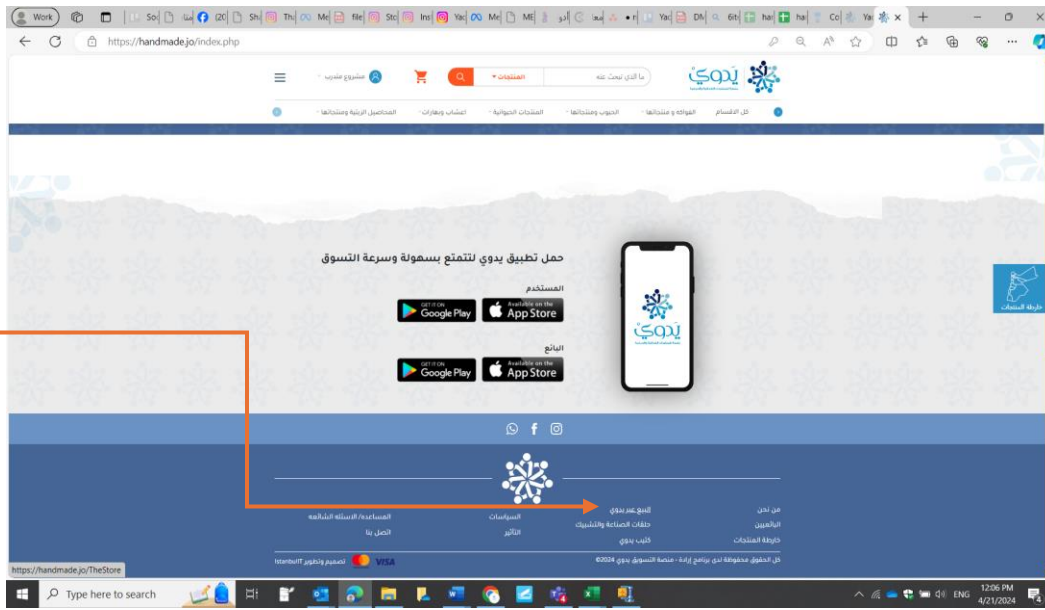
Work

https://handmade.jo/index.php

يدوي

ما الذي تبحث عنه

المنتجات

مشروع مشترى

كل الأقسام الفواكه و منتجاتها الحبوب ومنتجاتها المشتجات الحيوانية اعشاب وبهارات المحاصيل الزيتية ومنتجاتها

حمل تطبيق يدوي لتتمتع بسهولة وسرعة التسوق

المستخدم

GET IT ON Google Play

Available on the App Store

البائع

GET IT ON Google Play

Available on the App Store

يدوي

خارطة المنتجات

من نحن

اليافعين

خارطة المنتجات

البيع عبر يدوي

حلقات الصناعة والتشبيك

كتيب يدوي

السياسات

التأثير

المساعدة/الاسئلة الشائعة

اتصل بنا

كل الحقوق محفوظة لدى برنامج إرادة - منصة التسويق يدوي 2024©

تصميم وتطوير IstanbulIT

VISA

https://handmade.jo/TheStore

Type here to search

ENG

12:06 PM
4/21/2024